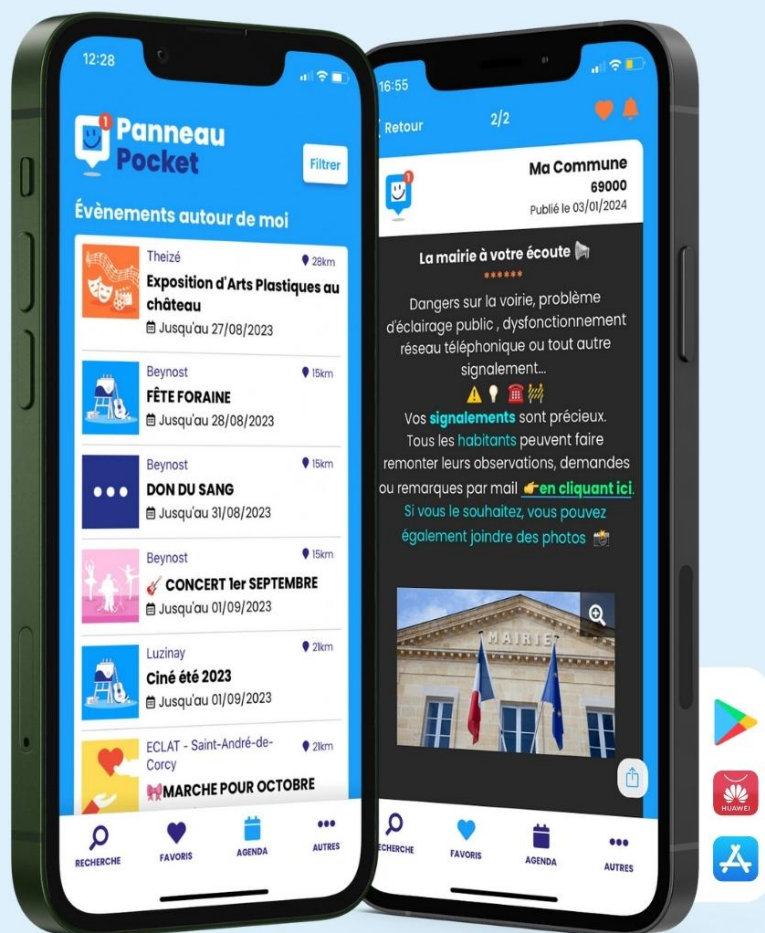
12:28

1 Panneau Pocket

Filtrer

Évènements autour de moi

Theizé 28km
Exposition d'Arts Plastiques au château
Jusqu'au 27/08/2023

Beynost 15km
FÊTE FORAINE
Jusqu'au 28/08/2023

Beynost 15km
DON DU SANG
Jusqu'au 31/08/2023

Beynost 15km
CONCERT 1er SEPTEMBRE
Jusqu'au 01/09/2023

Luzinay 21km
Ciné été 2023
Jusqu'au 01/09/2023

ECLAT - Saint-André-de-Corcy 21km
MARCHE POUR OCTOBRE

RECHERCHE FAVORIS AGENDA AUTRES

16:55

Retour 2/2

Ma Commune
69000
Publié le 03/01/2024

La mairie à votre écoute
******
Dangers sur la voirie, problème d'éclairage public , dysfonctionnement réseau téléphonique ou tout autre signalement...

Vos signalements sont précieux.
Tous les habitants peuvent faire remonter leurs observations, demandes ou remarques par mail en cliquant ici.
Si vous le souhaitez, vous pouvez également joindre des photos

MAIRIE

RECHERCHE FAVORIS AGENDA AUTRES

HUAWEI